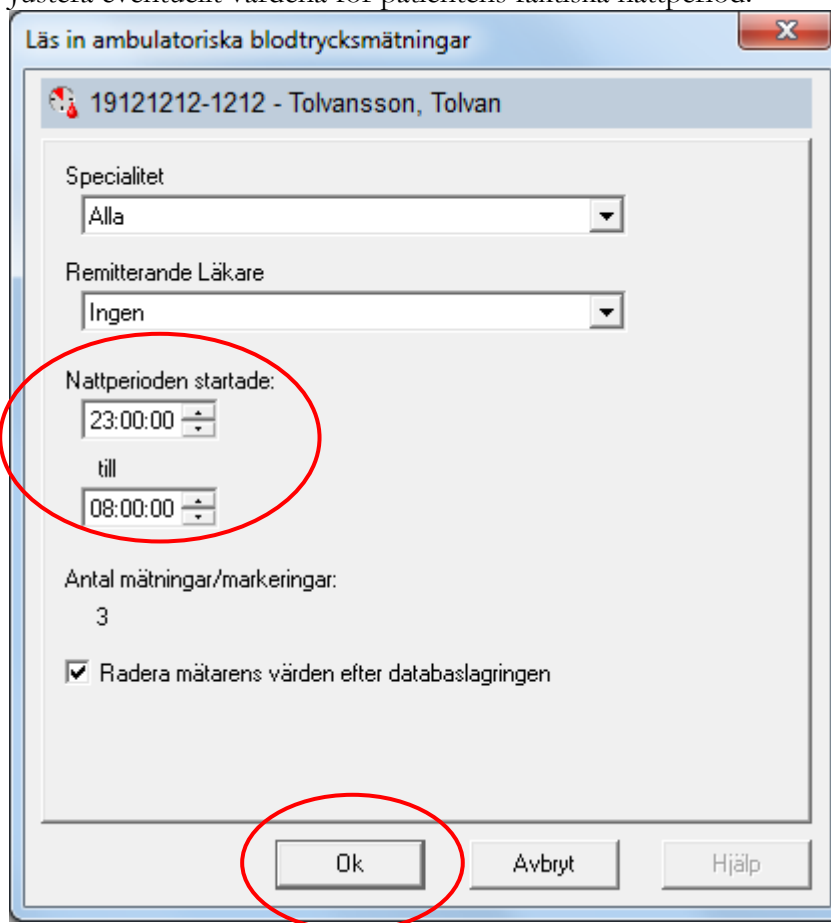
Läs in ambulatoriska blodtrycksmätningar

19121212-1212 - Tolvansson, Tolvan

Specialitet

Alla

Remitterande Läkare

Ingen

Nattperioden startade:

23:00:00

till

08:00:00

Antal mätningar/markeringar:

3

Radera mätarens värden efter databaslagringen

Ok

Avbryt

Hjälp